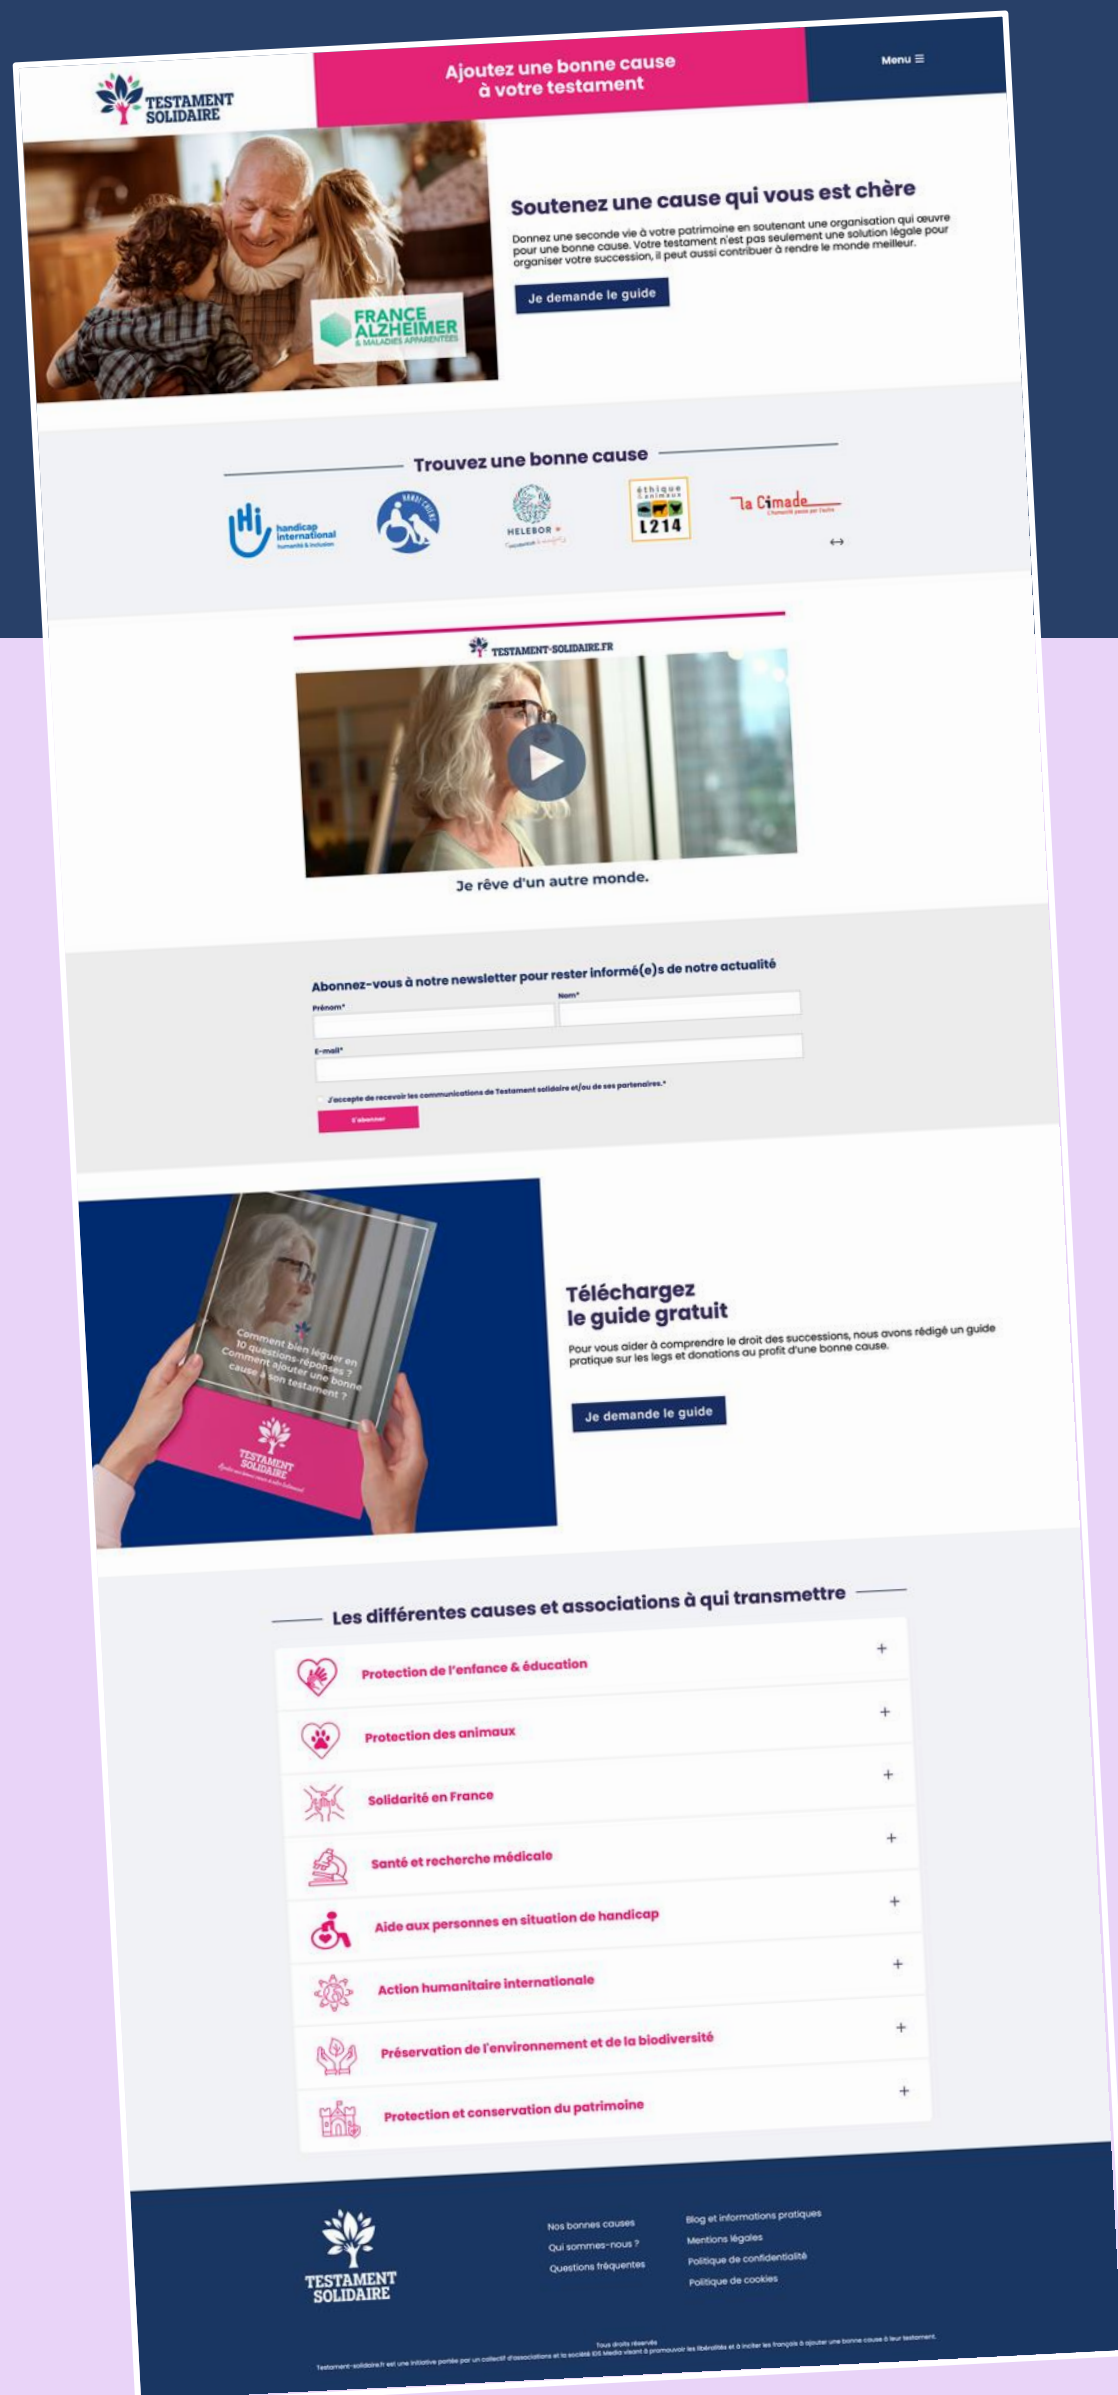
TESTAMENT SOLIDAIRE

Ajoutez une bonne cause à votre testament

Menu ☰

FRANCE ALZHEIMER & MALADIES APPARENTÉES

Soutenez une cause qui vous est chère

Donnez une seconde vie à votre patrimoine en soutenant une organisation qui œuvre pour une bonne cause. Votre testament n'est pas seulement une solution légale pour organiser votre succession, il peut aussi contribuer à rendre le monde meilleur.

Je demande le guide

Trouvez une bonne cause

handicap international humanité & inclusion

HANDI CHIENS

HELEBOR

éthique & animaux L214

la Cimade

TESTAMENT-SOLIDAIRE.FR

Je rêve d'un autre monde.

Abonnez-vous à notre newsletter pour rester informé(e)s de notre actualité

Prénom*

Nom*

E-mail*

J'accepte de recevoir les communications de Testament solidaire et/ou de ses partenaires.*

S'abonner

Comment bien léguer en 10 questions-réponses ? Comment ajouter une bonne cause à son testament ?

TESTAMENT SOLIDAIRE

Téléchargez le guide gratuit

Pour vous aider à comprendre le droit des successions, nous avons rédigé un guide pratique sur les legs et donations au profit d'une bonne cause.

Je demande le guide

Les différentes causes et associations à qui transmettre

Protection de l'enfance & éducation +

Protection des animaux +

Solidarité en France +

Santé et recherche médicale +

Aide aux personnes en situation de handicap +

Action humanitaire internationale +

Préservation de l'environnement et de la biodiversité +

Protection et conservation du patrimoine +

TESTAMENT SOLIDAIRE

Nos bonnes causes
Qui sommes-nous ?
Questions fréquentes

Blog et informations pratiques
Mentions légales
Politique de confidentialité
Politique de cookies

Tous droits réservés
Testament-solidaire.fr est une initiative portée par un collectif d'associations et la société IDS Media visant à promouvoir les libéralités et à inciter les français à ajouter une bonne cause à leur testament.